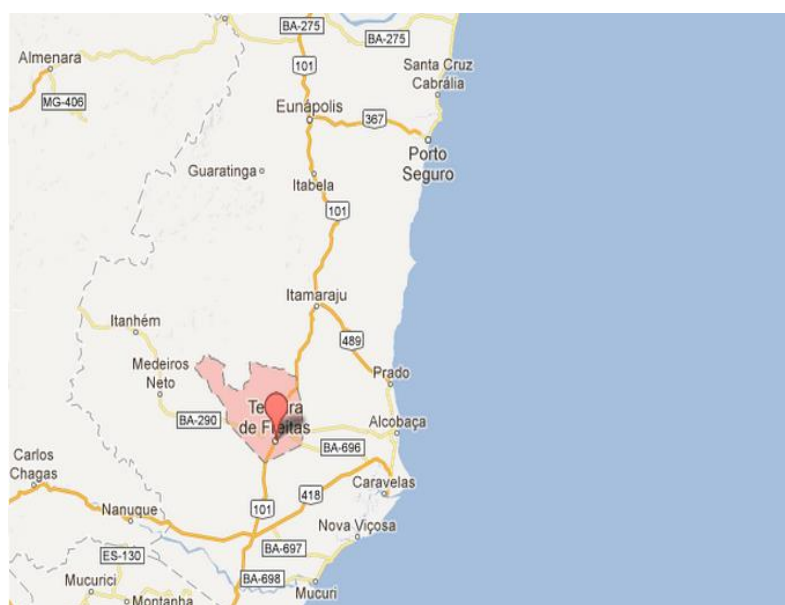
BA-275
BA-275
Almenara
101
Santa Cruz
Cabrália
MG-406
Eunápolis
367
Porto
Seguro
Guaratinga
Itabela
101
Itamaraju
Itanhém
489
Medeiros
Neto
Prado
Te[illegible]ra
de F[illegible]itas
BA-290
Alcobaça
BA-696
Carlos
Chagas
418
Caravelas
Nanuque
101
Nova Viçosa
ES-130
BA-697
Mucurici
BA-698
Montanha
Mucuri